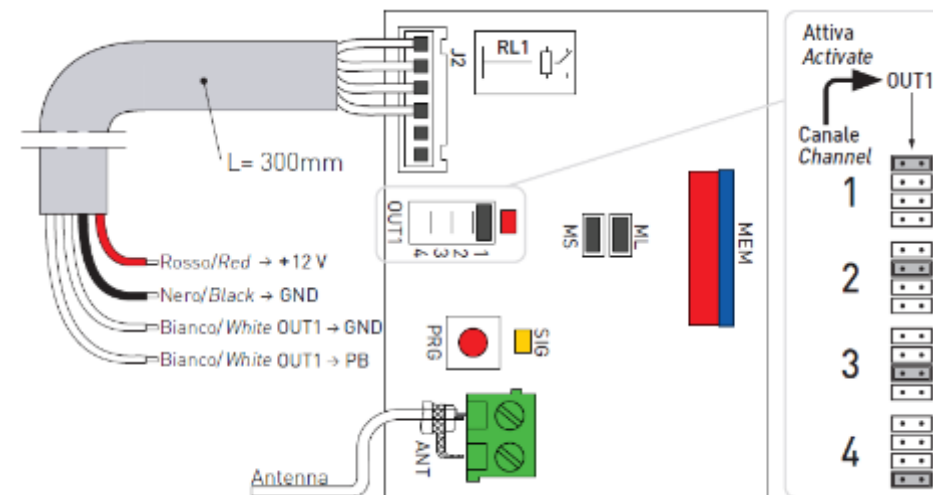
J2

RL1

L= 300mm

OUT1
1
2
3
4

MS
ML

MEM

Rosso/*Red* → +12 V

Nero/*Black* → GND

Bianco/*White* OUT1 → GND

Bianco/*White* OUT1 → PB

PRG

SIG

ANT

Antenna

Attiva
*Activate*

OUT1

Canale
*Channel*

1

2

3

4